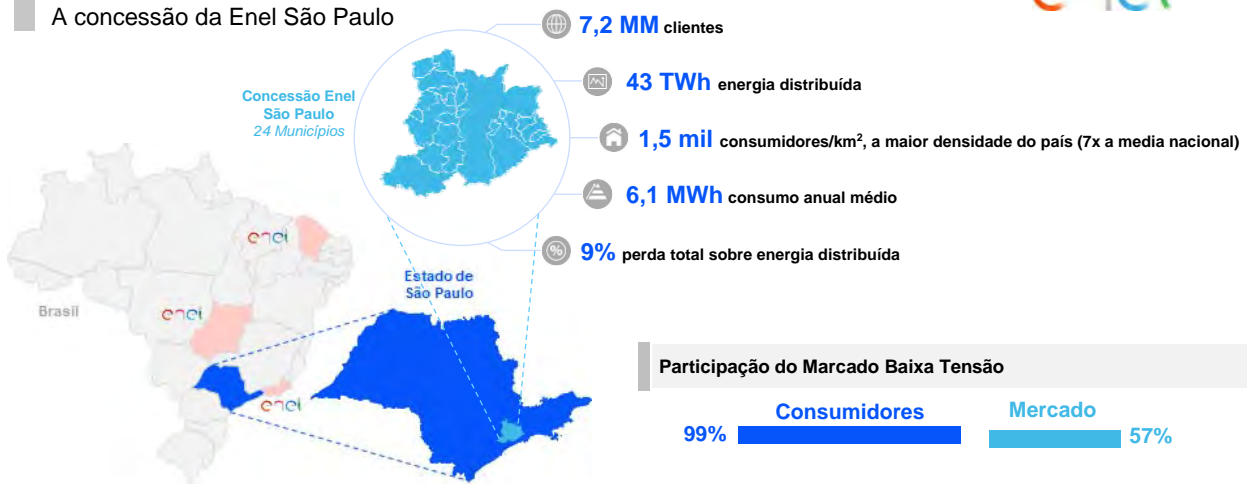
A concessão da Enel São Paulo

Concessão Enel São Paulo
24 Municípios

7,2 MM clientes

43 TWh energia distribuída

1,5 mil consumidores/km$^2$, a maior densidade do país (7x a media nacional)

6,1 MWh consumo anual médio

9% perda total sobre energia distribuída

enel

enel

enel

Brasil

Estado de São Paulo

Participação do Marcado Baixa Tensão

Consumidores
99%

Mercado
57%